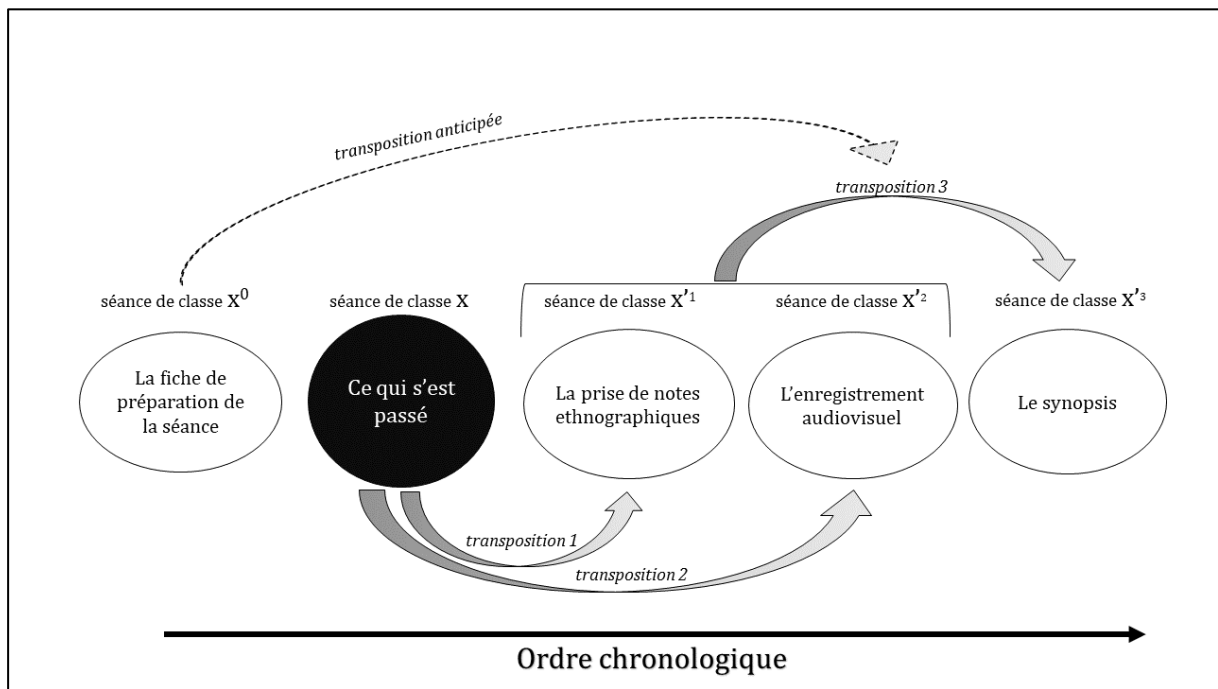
transposition anticipée

transposition 3

séance de classe $X^0$

séance de classe X

séance de classe $X'^1$

séance de classe $X'^2$

séance de classe $X'^3$

La fiche de préparation de la séance

Ce qui s'est passé

La prise de notes ethnographiques

L'enregistrement audiovisuel

Le synopsis

transposition 1

transposition 2

Ordre chronologique